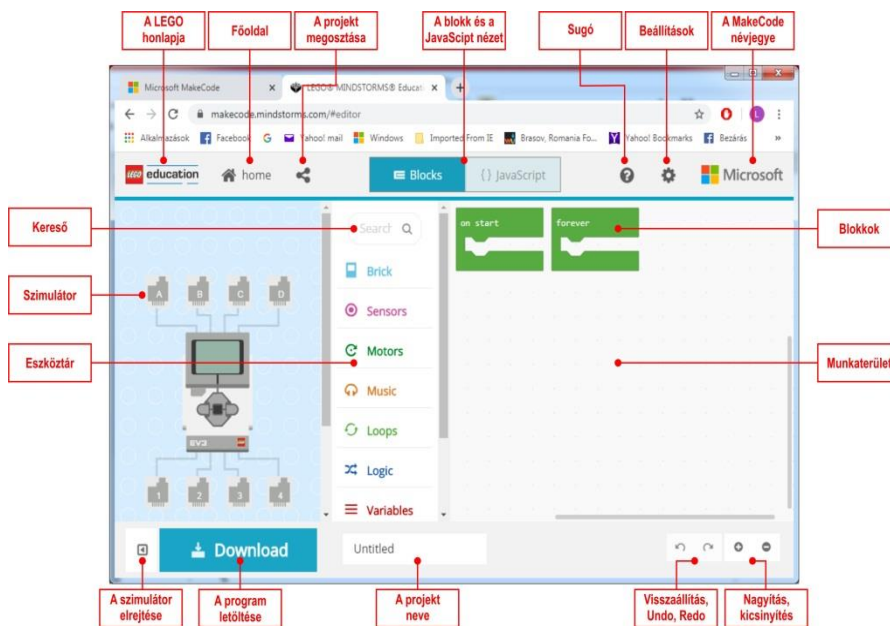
A LEGO honlapja

Főoldal

A projekt megosztása

A blokk és a JavaScipt nézet

Sugó

Beállítások

A MakeCode névjegye

Microsoft MakeCode

LEGO® MINDSTORMS® Educat

makecode.mindstorms.com/#editor

Alkalmazások Facebook G Yahoo! mail Windows Imported From IE Brasov, Romania Fo... Yahoo! Bookmarks Bezárás »

LEGO education

home

Blocks

{ } JavaScript

Microsoft

Kereső

Search

Blokkok

on start

forever

Szimulátor

A B C D

Brick

Sensors

Motors

Music

Loops

Logic

Variables

Eszköztár

Munkaterület

EV3

1 2 3 4

Download

Untitled

A szimulátor elrejtése

A program letöltése

A projekt neve

Visszaállítás, Undo, Redo

Nagyítás, kicsinyítés